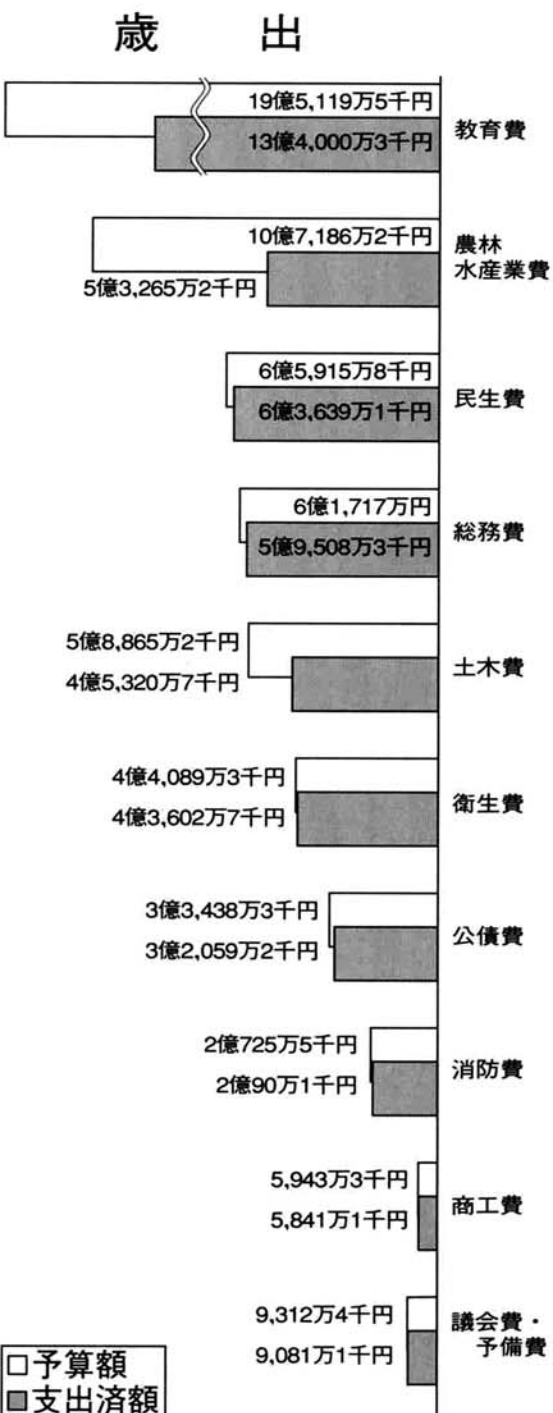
歳　出

19億5,119万5千円
13億4,000万3千円
教育費

10億7,186万2千円
5億3,265万2千円
農林水産業費

6億5,915万8千円
6億3,639万1千円
民生費

6億1,717万円
5億9,508万3千円
総務費

5億8,865万2千円
4億5,320万7千円
土木費

4億4,089万3千円
4億3,602万7千円
衛生費

3億3,438万3千円
3億2,059万2千円
公債費

2億725万5千円
2億90万1千円
消防費

5,943万3千円
5,841万1千円
商工費

9,312万4千円
9,081万1千円
議会費・予備費

□予算額
■支出済額